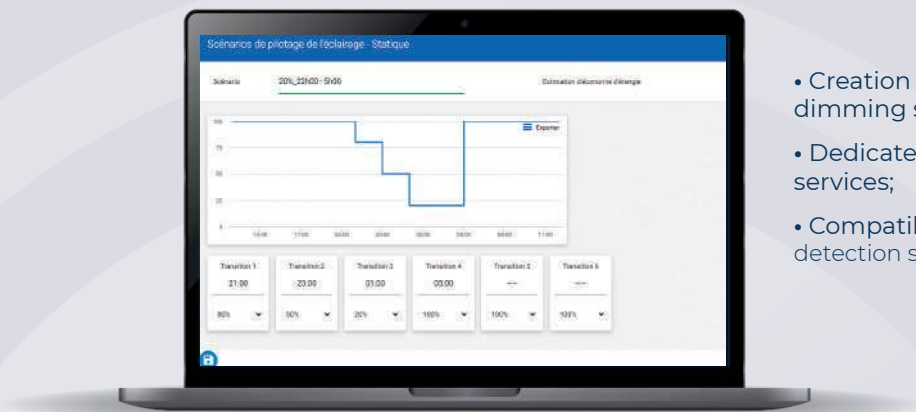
Scénarios de pilotage de l'éclairage - Statique

Scénario 20%_22h00 - 5h00

Estimation d'économie d'énergie

100
75
50
25
0

Exporter

15:00 17:00 20:00 23:00 02:00 05:00 08:00 11:00

| Transition 1 | Transition 2 | Transition 3 | Transition 4 | Transition 5 | Transition 6 |
|---|---|---|---|---|---|
| 21:00 | 23:00 | 01:00 | 03:00 | --:-- | --:-- |
| 80% | 50% | 20% | 100% | 100% | 100% |

• Creation dimming s

• Dedicate services;

• Compatil detection s